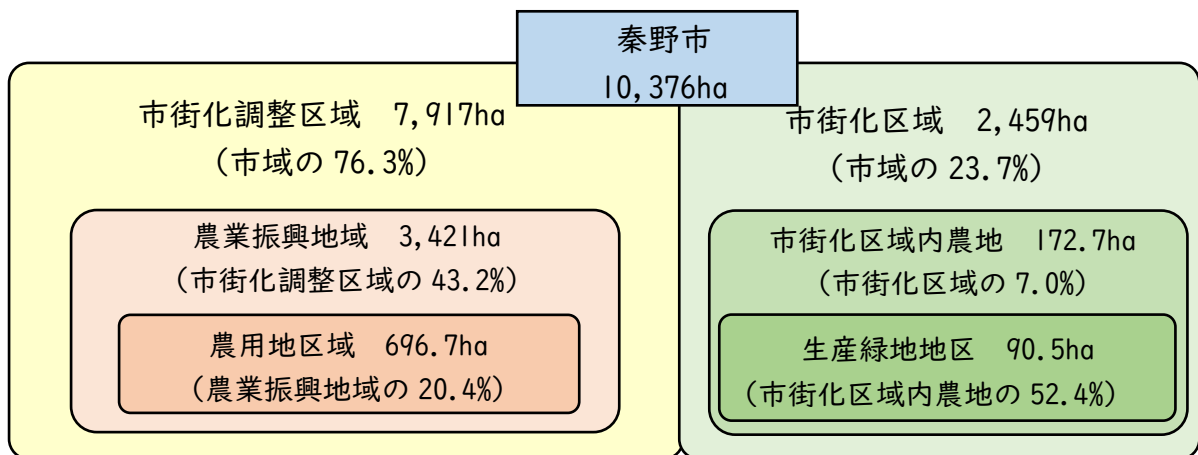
秦野市
10,376ha

市街化調整区域　7,917ha
（市域の 76.3%）

農業振興地域　3,421ha
（市街化調整区域の 43.2%）

農用地区域　696.7ha
（農業振興地域の 20.4%）

市街化区域　2,459ha
（市域の 23.7%）

市街化区域内農地　172.7ha
（市街化区域の 7.0%）

生産緑地地区　90.5ha
（市街化区域内農地の 52.4%）